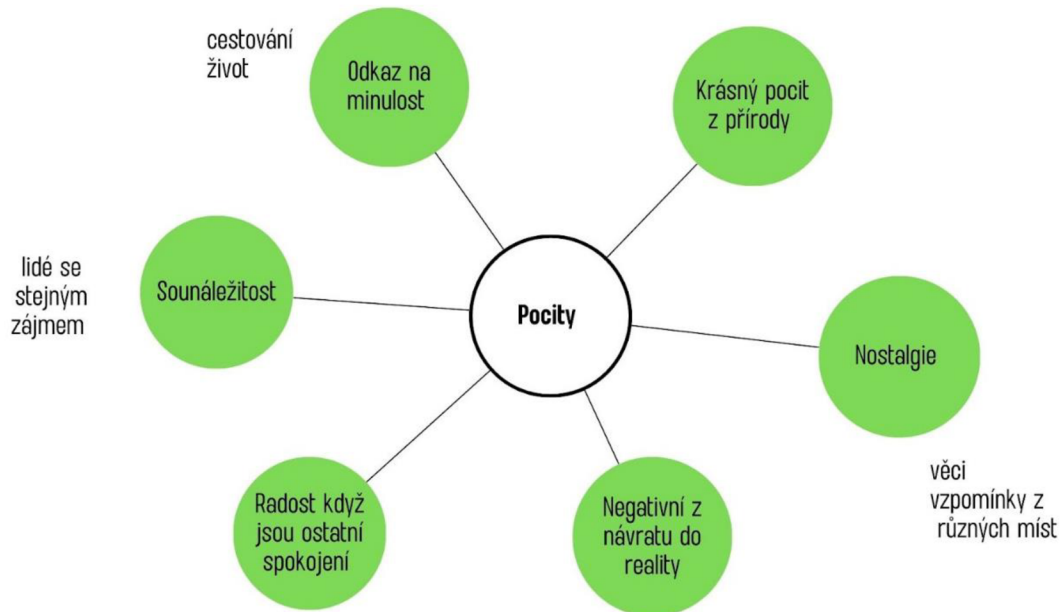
cestování
život

Odkaz na minulost

Krásný pocit z přírody

lidé se stejným zájmem

Sounáležitost

Pocity

Nostalgie

věci
vzpomínky z různých míst

Radost když jsou ostatní spokojení

Negativní z návratu do reality